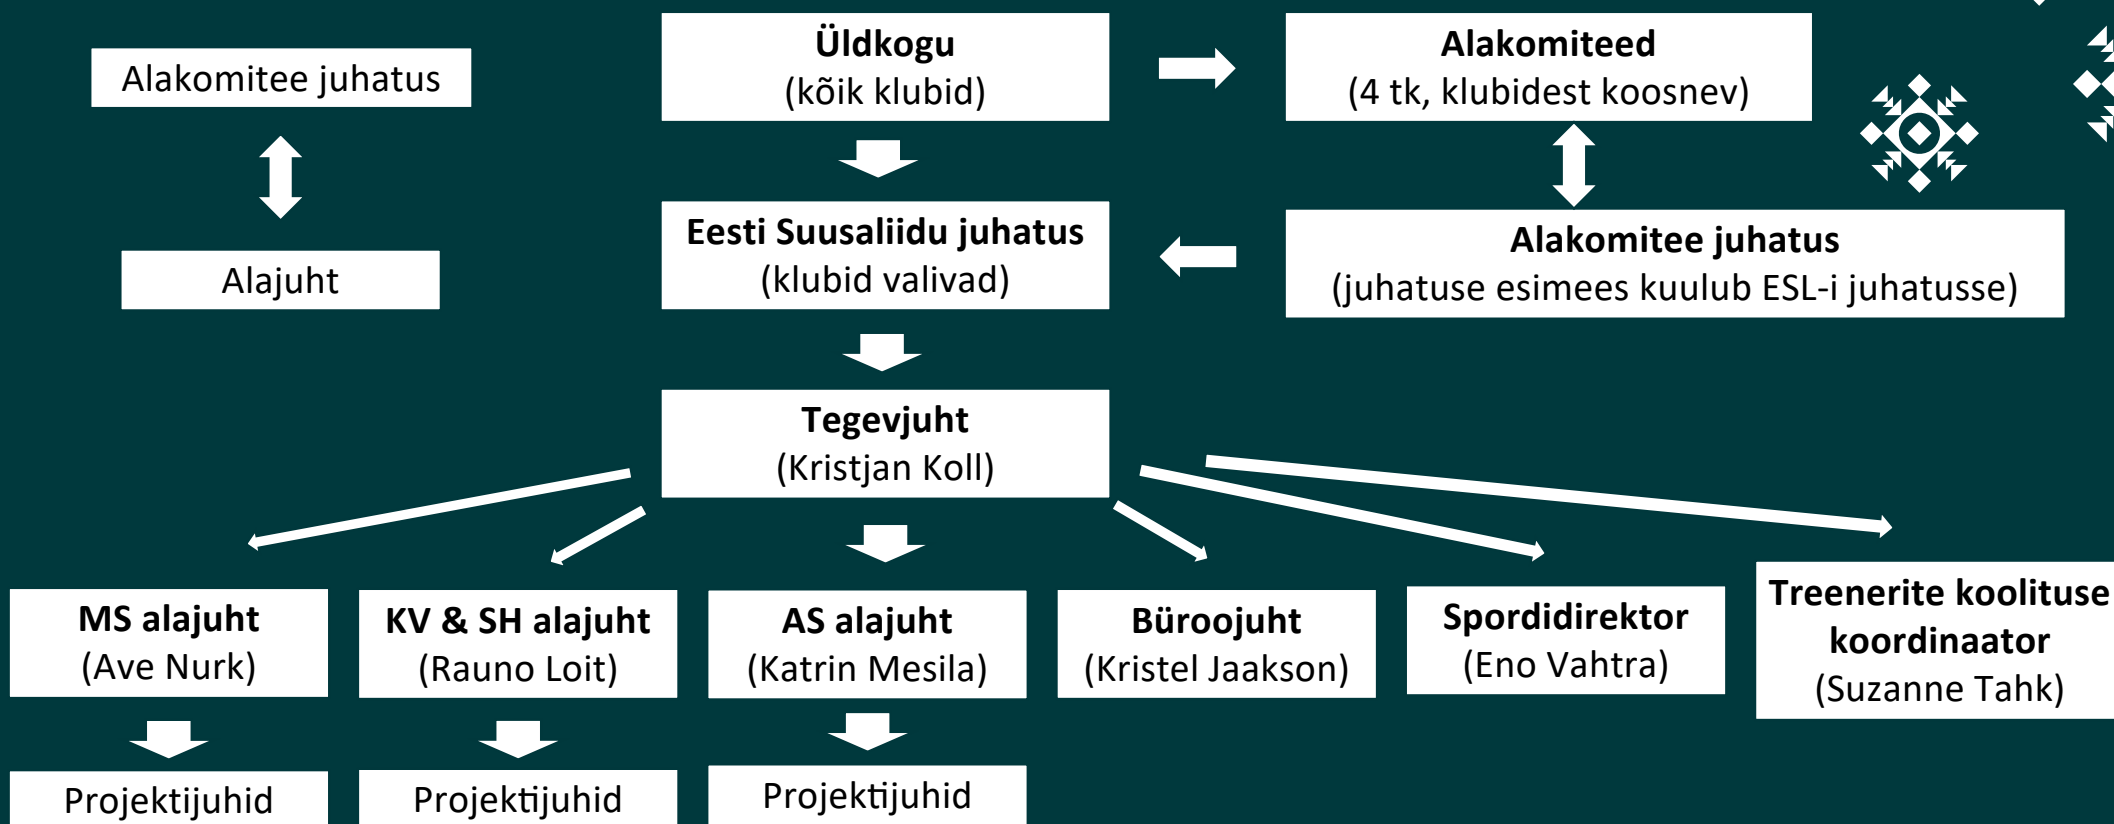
Alakomitee juhatus

Alajuht

**Üldkogu**
(kõik klubid)

**Alakomiteed**
(4 tk, klubidest koosnev)

**Eesti Suusaliidu juhatus**
(klubid valivad)

**Alakomitee juhatus**
(juhatuse esimees kuulub ESL-i juhatusse)

**Tegevjuht**
(Kristjan Koll)

**MS alajuht**
(Ave Nurk)

**KV & SH alajuht**
(Rauno Loit)

**AS alajuht**
(Katrin Mesila)

**Büroojuht**
(Kristel Jaakson)

**Spordidirektor**
(Eno Vahtra)

**Treenerite koolituse koordinaator**
(Suzanne Tahk)

Projektijuhid

Projektijuhid

Projektijuhid